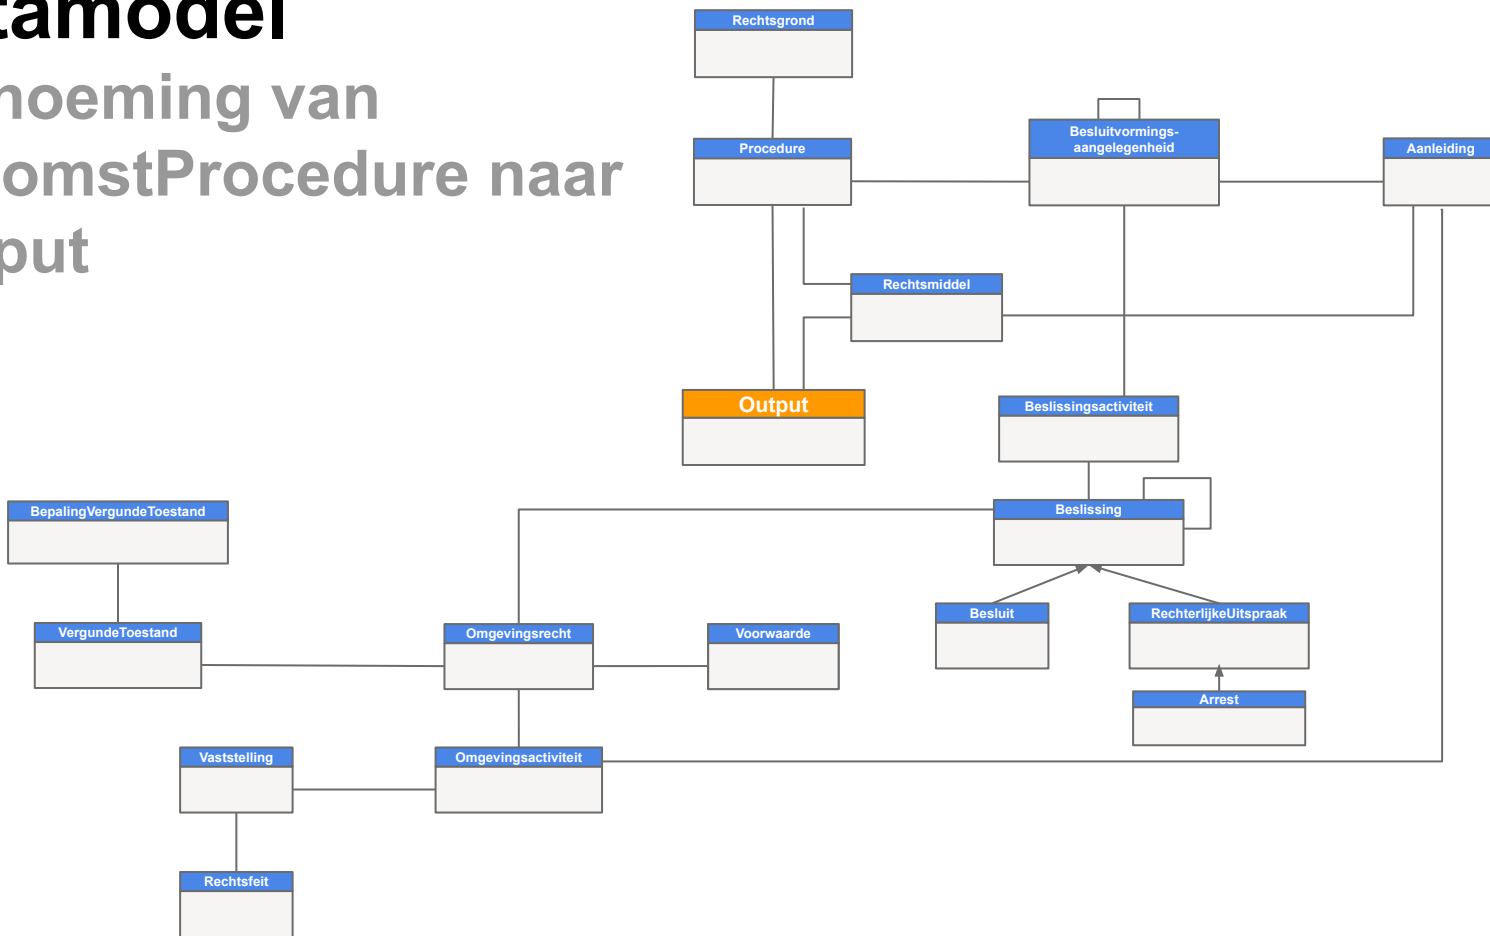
tamodel

noeming van omstProcedure naar put

Rechtsgrond

Procedure

Besluitvormings-aangelegenheid

Aanleiding

Rechtsmiddel

Output

Beslissingsactiviteit

BepalingVergundeToestand

Beslissing

Besluit

RechterlijkeUitspraak

VergundeToestand

Omgevingsrecht

Voorwaarde

Arrest

Vaststelling

Omgevingsactiviteit

Rechtsfeit